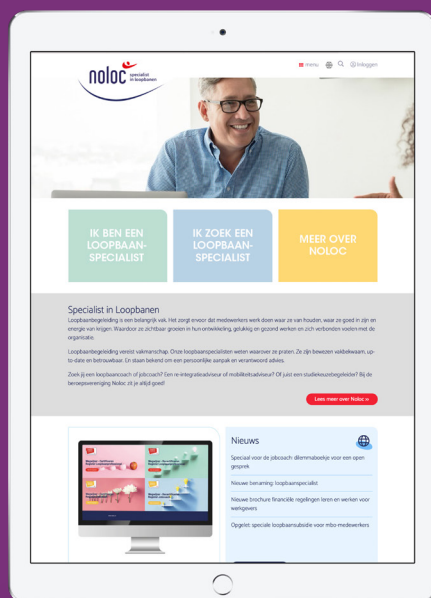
noloc specialist in loopbanen

menu Inloggen

IK BEN EEN LOOPBAAN-SPECIALIST

IK ZOEK EEN LOOPBAAN-SPECIALIST

MEER OVER NOLOC

Specialist in Loopbanen

Loopbaanbegeleiding is een belangrijk vak. Het zorgt ervoor dat medewerkers werk doen waar ze van houden, waar ze goed in zijn en energie van krijgen. Waardoor ze zichtbaar groeien in hun ontwikkeling, gelukkig en gezond werken en zich verbonden voelen met de organisatie.

Loopbaanbegeleiding vereist vakmanschap. Onze loopbaanspecialisten weten waarover ze praten. Ze zijn bewezen vakbekwaam, up-to-date en betrouwbaar. En staan bekend om een persoonlijke aanpak en verantwoord advies.

Zoek jij een loopbaancoach of jobcoach? Een re-integratieadviseur of mobiliteitsadviseur? Of juist een studiekeuzebegeleider? Bij de beroepsvereniging Noloc zit je altijd goed!

Lees meer over Noloc »

Nieuws

Speciaal voor de jobcoach: dilemmaboekje voor een open gesprek

Nieuwe benaming: loopbaanspecialist

Nieuwe brochure financiële regelingen leren en werken voor werkgevers

Opgelet: speciale loopbaansubsidie voor mbo-medewerkers